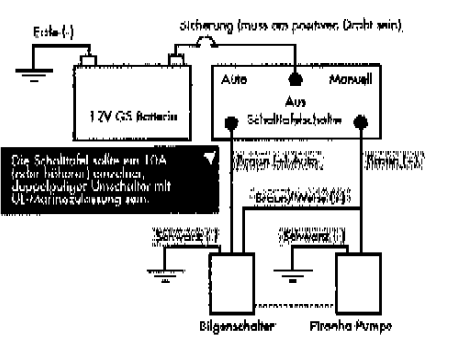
Erde (-)

Sicherung (muss am positiven Draht sein)

Auto

Manuell

Aus

Schalttafelschalter

12 V GS Batterie

Die Schalttafel sollte ein 10A (oder höheren) einzelnen, doppelpoligen Umschalter mit UL-Marinezulassung sein.

Braun (Automatik)

Braun (+)

Braun/Weiß (+)

Schwarz (-)

Schwarz (-)

Bilgenschalter

Piranha Pumpe